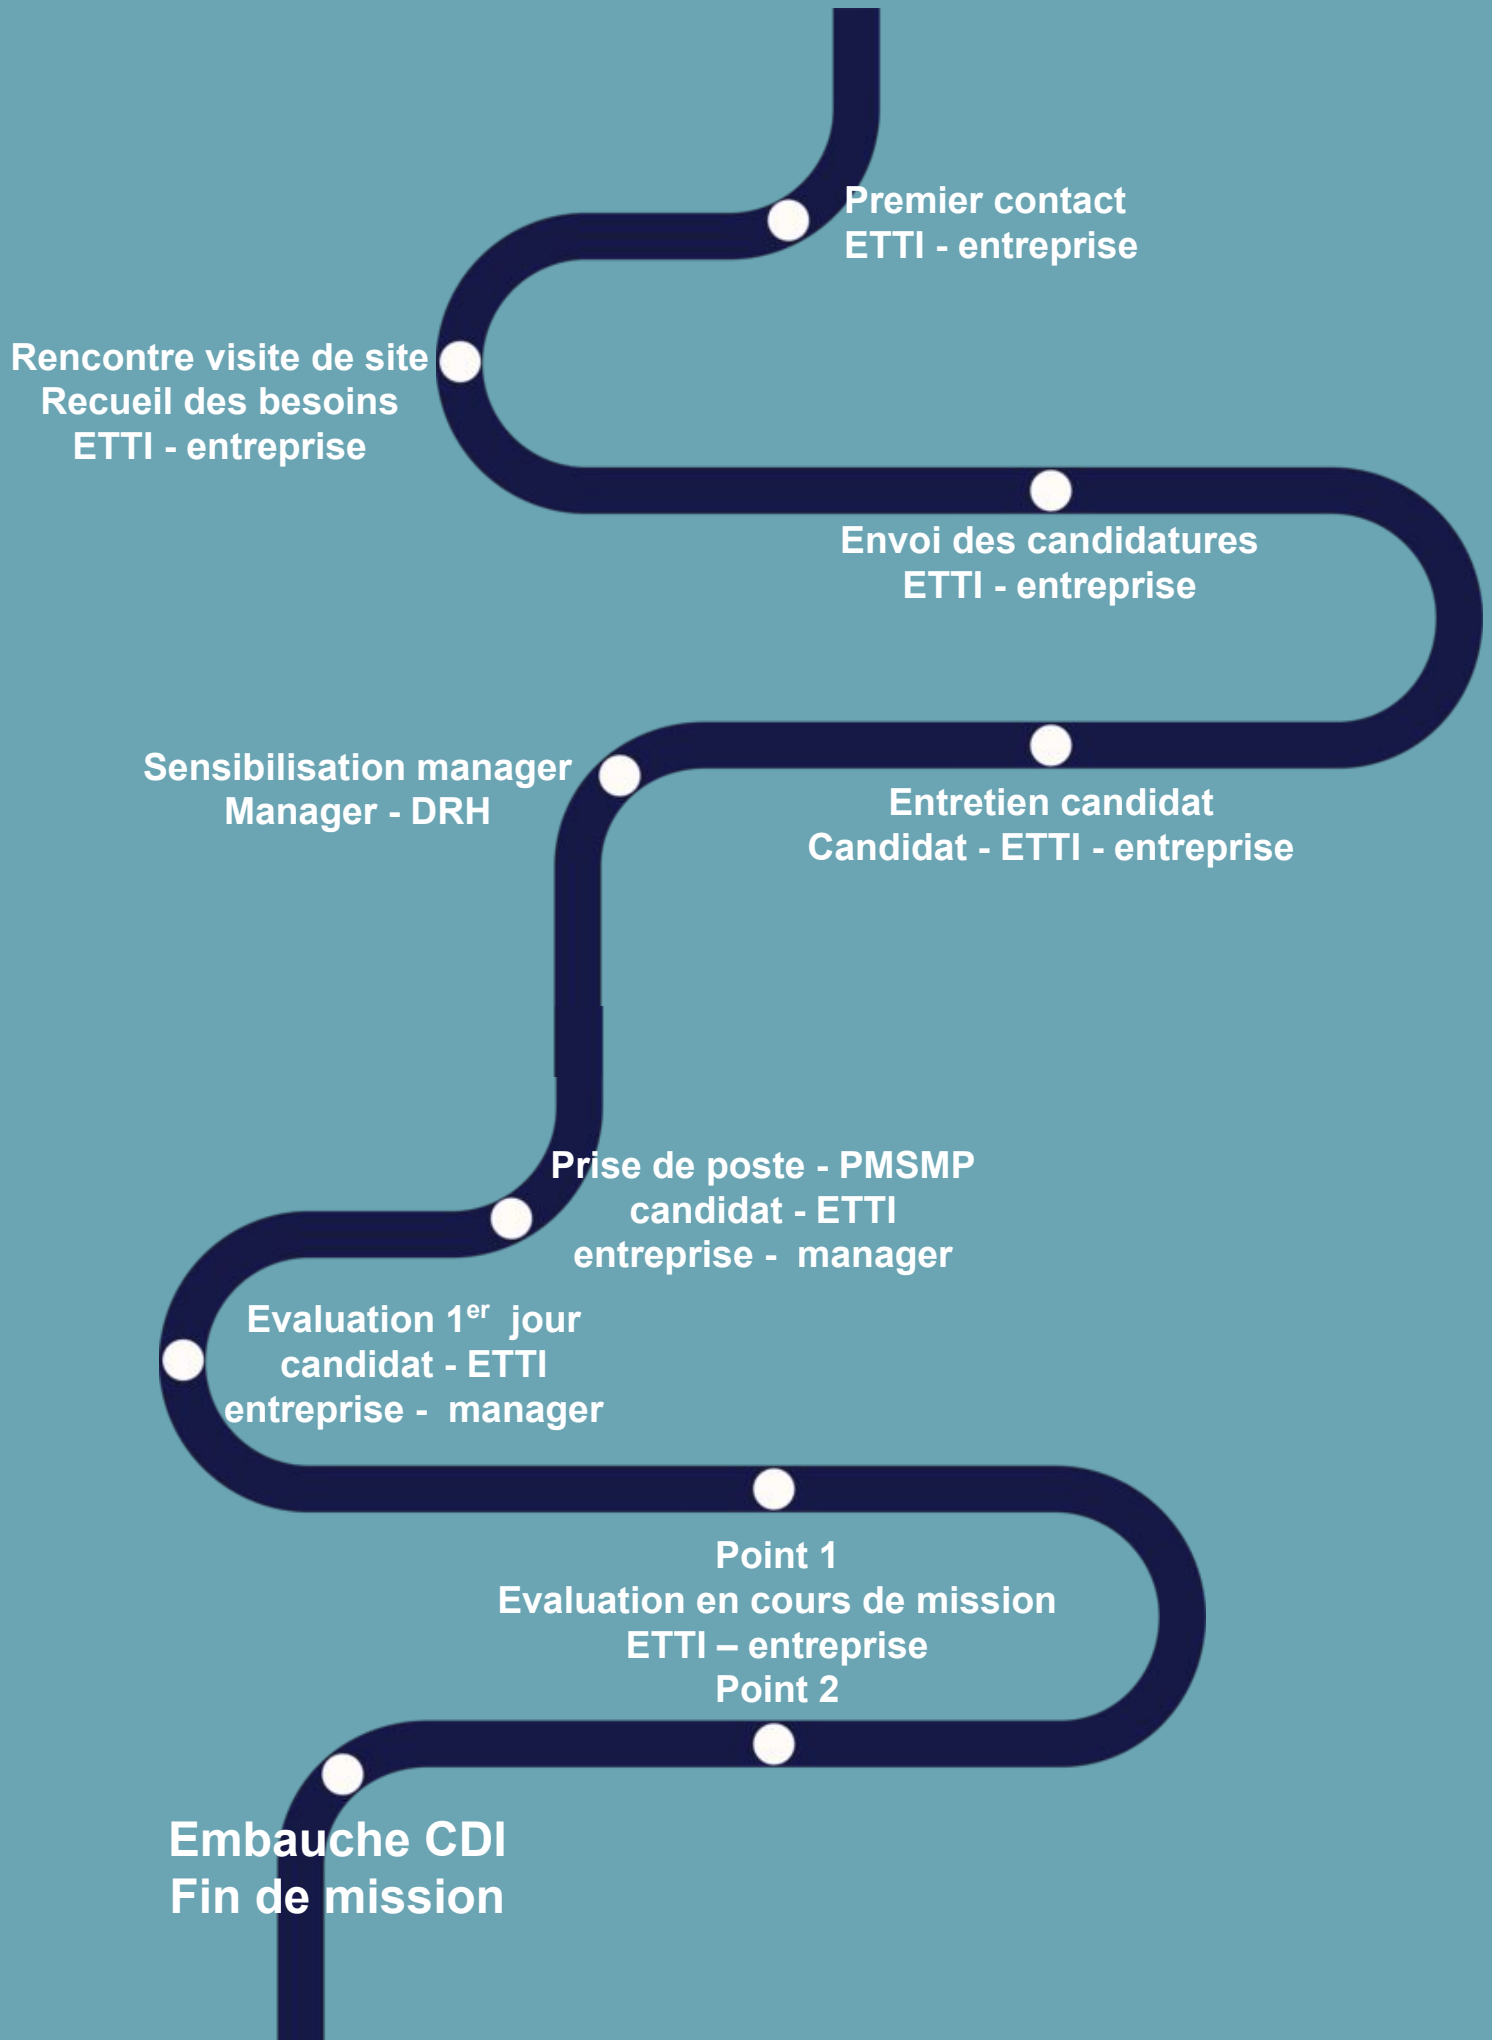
Premier contact
ETTI - entreprise

Rencontre visite de site
Recueil des besoins
ETTI - entreprise

Envoi des candidatures
ETTI - entreprise

Sensibilisation manager
Manager - DRH

Entretien candidat
Candidat - ETTI - entreprise

Prise de poste - PMSMP
candidat - ETTI
entreprise - manager

Evaluation 1$^{er}$ jour
candidat - ETTI
entreprise - manager

Point 1
Evaluation en cours de mission
ETTI – entreprise
Point 2

Embauche CDI
Fin de mission